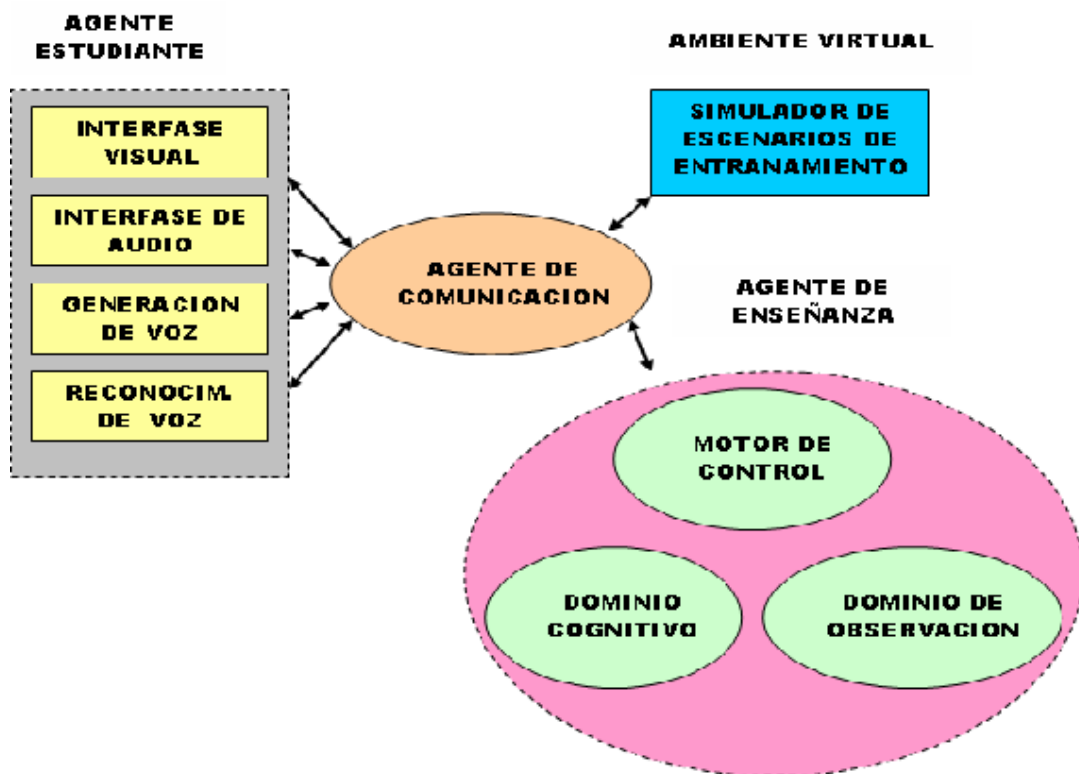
AGENTE ESTUDIANTE

INTERFASE VISUAL

INTERFASE DE AUDIO

GENERACION DE VOZ

RECONOCIM. DE VOZ

AMBIENTE VIRTUAL

SIMULADOR DE ESCENARIOS DE ENTRANAMIENTO

AGENTE DE COMUNICACION

AGENTE DE ENSEÑANZA

MOTOR DE CONTROL

DOMINIO COGNITIVO

DOMINIO DE OBSERVACION